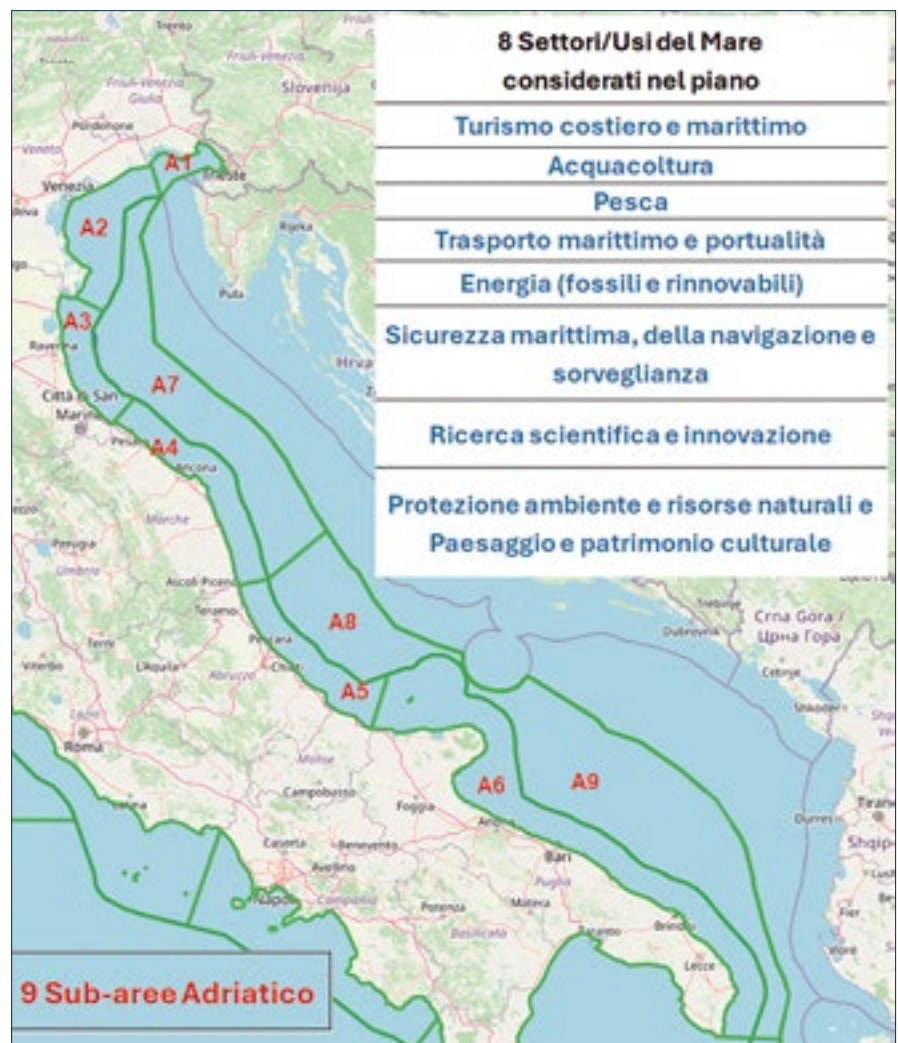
8 Settori/Usi del Mare considerati nel piano

Turismo costiero e marittimo

Acquacoltura

Pesca

Trasporto marittimo e portualità

Energia (fossili e rinnovabili)

Sicurezza marittima, della navigazione e sorveglianza

Ricerca scientifica e innovazione

Protezione ambiente e risorse naturali e Paesaggio e patrimonio culturale

A1
A2
A3
A4
A5
A6
A7
A8
A9

Trento
Friuli-Venezia Giulia
Slovenija
Pordenone
Veneto
Venezia
Trieste
Rijeka
Pula
Ravenna
Hrva
Città di San Marino
Pesaro
Ancona
Marche
Perugia
Umbria
Ascoli Piceno
Teramo
Pescara
Chieti
Terni
Viterbo
L'Aquila
Abruzzo
Lazio
Roma
Molise
Campobasso
Foggia
Caserta
Benevento
Avellino
Napoli
Campania
Potenza
Basilicata
Matera
Bari
Puglia
Brindisi
Lecce
Andria
Dubrovnik
Crna Gora / Црна Гора
Cetinje
Shkodër
Durrës
Tiran
Shqip

9 Sub-aree Adriatico